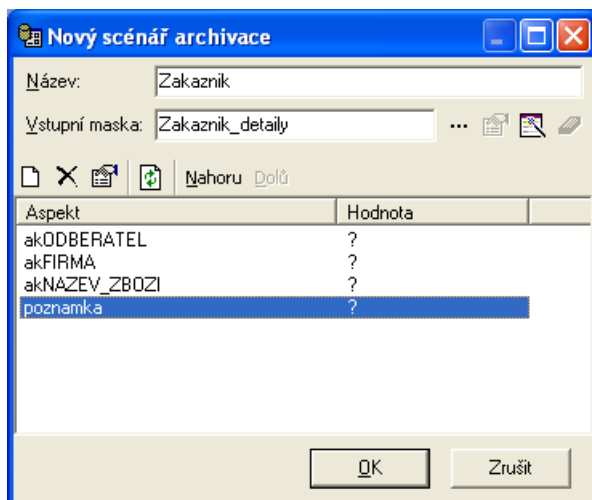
Nový scénář archivace

Název: Zakaznik

Vstupní maska: Zakaznik_detaily ...

Nahoru Dolů

| Aspekt | Hodnota |
|---|---|
| akODBERATEL | ? |
| akFIRMA | ? |
| akNAZEV_ZBOZI | ? |
| poznamka | ? |

OK Zrušit